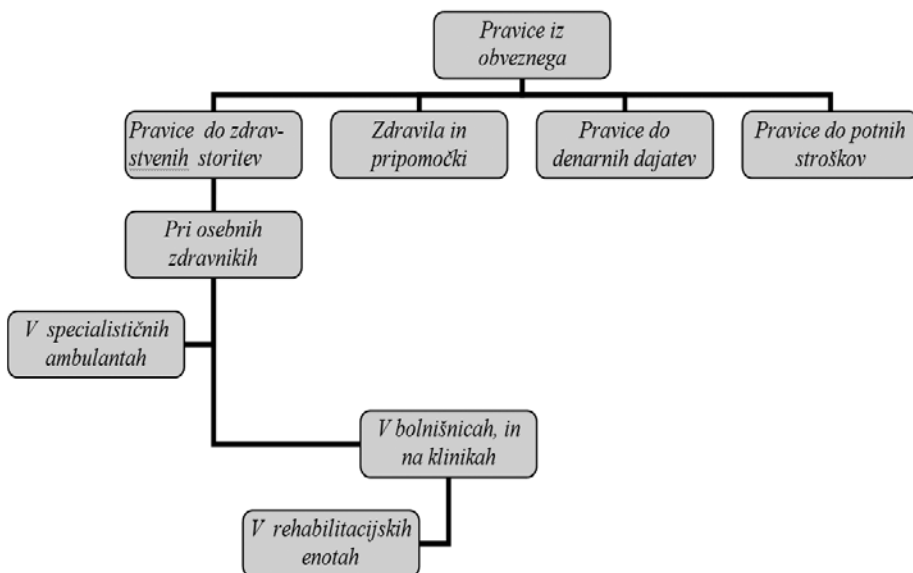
Pravice iz obveznega

Pravice do zdravstvenih storitev

Zdravila in pripomočki

Pravice do denarnih dajatev

Pravice do potnih stroškov

Pri osebnih zdravnikih

V specialističnih ambulantah

V bolnišnicah, in na klinikah

V rehabilitacijskih enotah